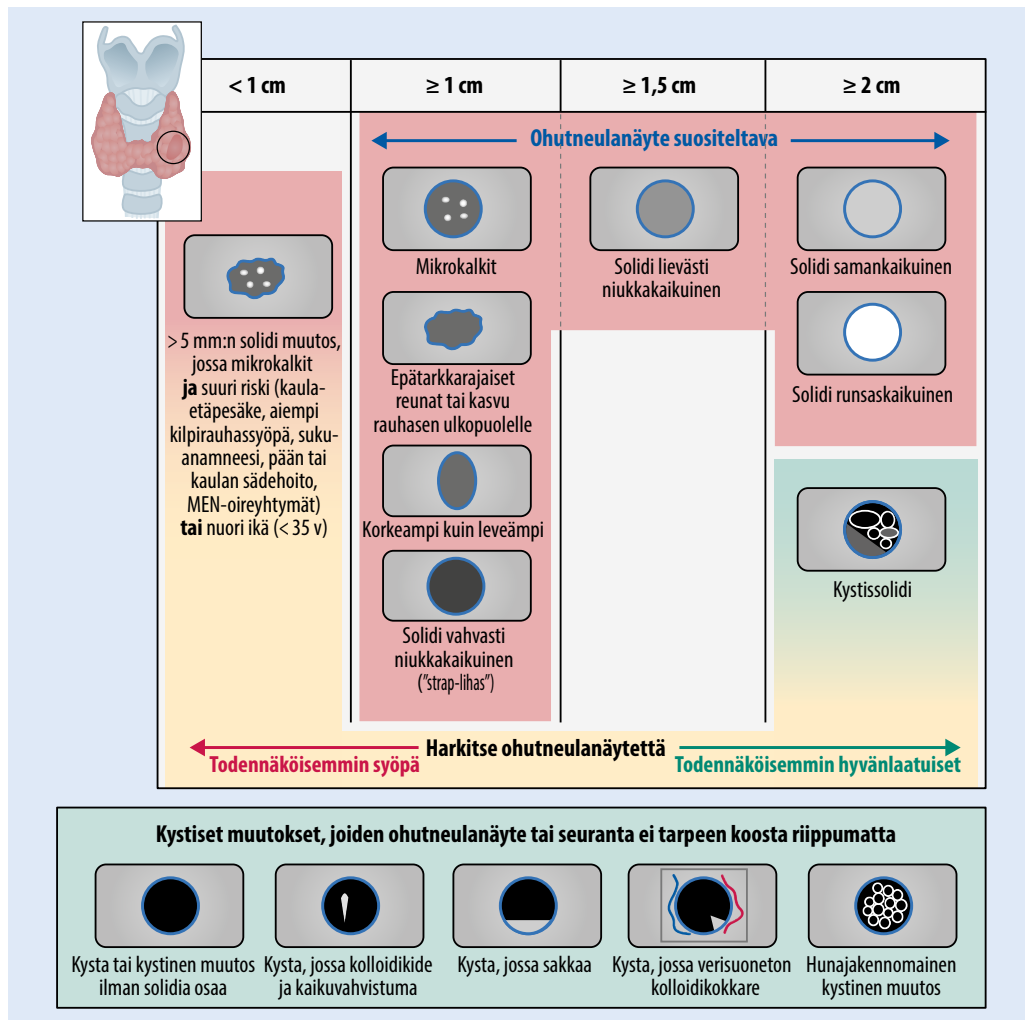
| < 1 cm | ≥ 1 cm | ≥ 1,5 cm | ≥ 2 cm |
|---|---|---|---|

Ohutneulanäyte suositeltava

> 5 mm:n solidi muutos, jossa mikrokalkit **ja** suuri riski (kaulaetäpesäke, aiempi kilpirauhassyöpä, sukuanamneesi, pään tai kaulan sädehoito, MEN-oireyhtymät) **tai** nuori ikä (< 35 v)

Mikrokalkit

Epätarkkarajaiset reunat tai kasvu rauhasen ulkopuolelle

Korkeampi kuin leveämpi

Solidi vahvasti niukkakaikuinen ("strap-lihas")

Solidi lievästi niukkakaikuinen

Solidi samankaikuinen

Solidi runsaskaikuinen

Kystissolidi

Harkitse ohutneulanäytettä

Todennäköisemmin syöpä

Todennäköisemmin hyvänlaatuiset

Kystiset muutokset, joiden ohutneulanäyte tai seuranta ei tarpeen koosta riippumatta

Kysta tai kystinen muutos ilman solidia osaa

Kysta, jossa kolloidikide ja kaikuvahvistuma

Kysta, jossa sakkaa

Kysta, jossa verisuoneton kolloidikokkare

Hunajakennomainen kystinen muutos